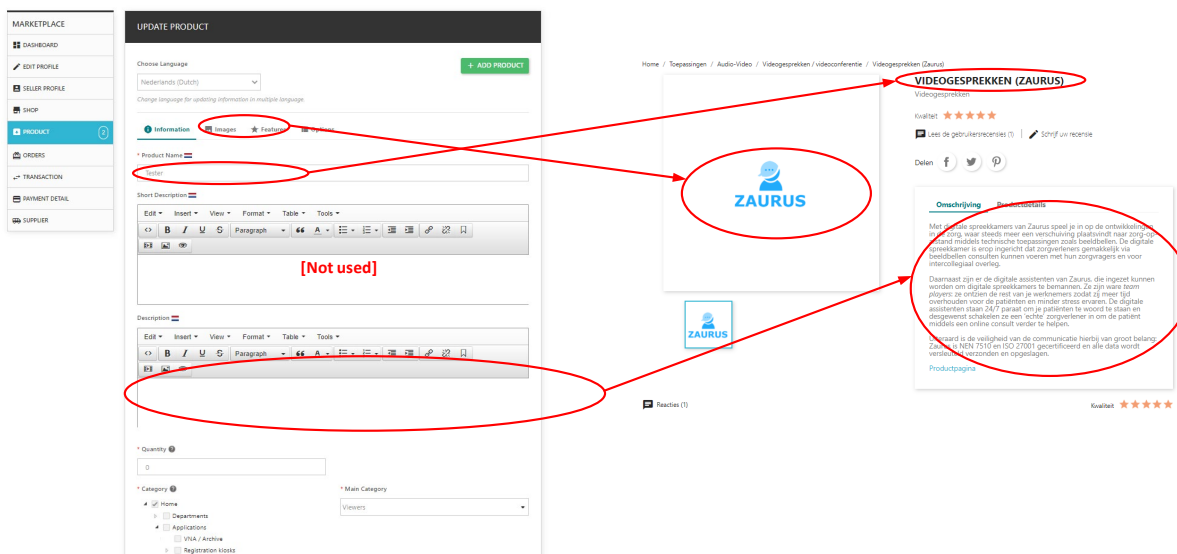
MARKETPLACE
DASHBOARD
EDIT PROFILE
SELLER PROFILE
SHOP
PRODUCT 2
ORDERS
TRANSACTION
PAYMENT DETAIL
SUPPLIER

UPDATE PRODUCT

Choose Language
+ ADD PRODUCT
Nederlands (Dutch)
Change language for updating information in multiple language

Information Images Features Options

* Product Name
Tester

Short Description
Edit Insert View Format Table Tools
Paragraph

[Not used]

Description
Edit Insert View Format Table Tools
Paragraph

* Quantity
0

* Category
Home
Departments
Applications
VNA / Archive
Registration kiosks

* Main Category
Viewers

Home / Toepassingen / Audio-Video / Videogesprekken / videoconferentie / Videogesprekken (Zaurus)

VIDEOGESPREKKEN (ZAURUS)
Videogesprekken
Kwaliteit
Lees de gebruikersrecensies (1) Schrijf uw recensie
Delen

ZAURUS

ZAURUS

Omschrijving Productdetails

Met digitale spreekkamers van Zaurus speel je in op de ontwikkelingen in de zorg, waar steeds meer een verschuiving plaatsvindt naar zorg-op-afstand middels technische toepassingen zoals beeldbellen. De digitale spreekkamer is erop ingericht dat zorgverleners gemakkelijk via beeldbellen consulten kunnen voeren met hun zorgvragers en voor intercollegiaal overleg.

Daarnaast zijn er de digitale assistenten van Zaurus, die ingezet kunnen worden om digitale spreekkamers te bemannen. Ze zijn ware team players: ze ontzien de rest van je werknemers zodat zij meer tijd overhouden voor de patiënten en minder stress ervaren. De digitale assistenten staan 24/7 paraat om je patiënten te woord te staan en desgewenst schakelen ze een 'echte' zorgverlener in om de patiënt middels een online consult verder te helpen.

Uiteraard is de veiligheid van de communicatie hierbij van groot belang: Zaurus is NEN 7510 en ISO 27001 gecertificeerd en alle data wordt versleuteld verzonden en opgeslagen.

Productpagina

Reacties (1)
Kwaliteit